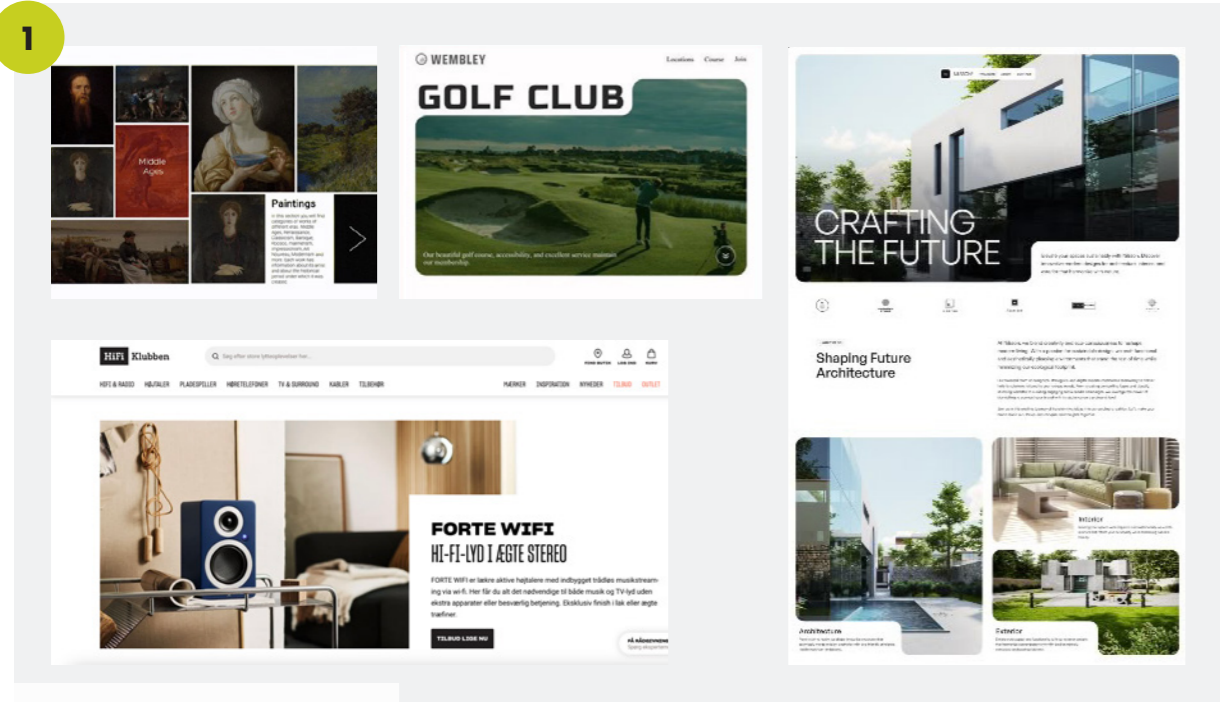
1

Middle Ages

Paintings

In this section you will find categories of works of different eras: Middle Ages, Renaissance, Classicism, Baroque, Rococo, Impressionism, Art Nouveau, Modernism and more. Each work has information about its artist and about the historical period under which it was created.

WEMBLEY

Locations Course Join

GOLF CLUB

Our beautiful golf course, accessibility, and excellent service maintain our membership.

CRAFTING THE FUTURE

Shaping Future Architecture

Architecture

Interior

Exterior

HiFi Klubben

Søg efter store lydoplevelser her...

FIND BUTIK LOG IND KURV

HIFI & RADIO HØJTALER PLADESPILLER HØRETELEFONER TV & SURROUND KABLER TILBEHØR

MÆRKER INSPIRATION NYHEDER TILBUD OUTLET

FORTE WIFI

HI-FI-LYD I ÆGTE STEREO

FORTE WIFI er lækre aktive højtalere med indbygget trådløs musikstreaming via wi-fi. Her får du alt det nødvendige til både musik og TV-lyd uden ekstra apparater eller besværlig betjening. Eksklusiv finish i lak eller ægte træfiner.

TILBUD LIGE NU

Spørg eksperten